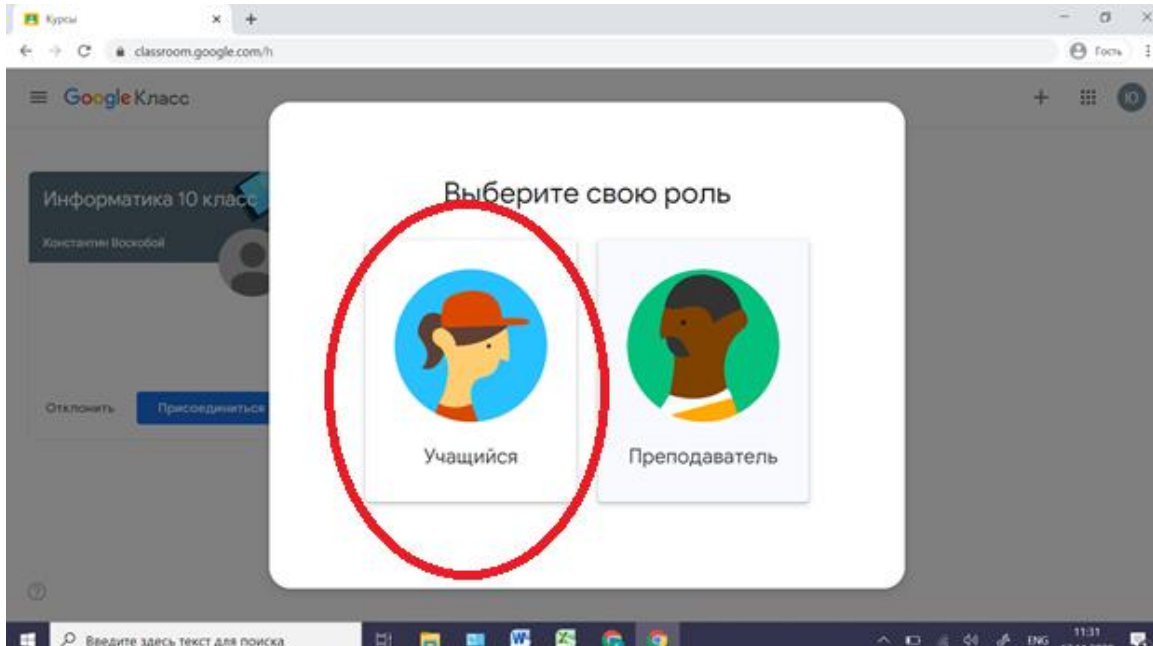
Курсы

classroom.google.com/h

Гость

Google Класс

ІО

Информатика 10 класс

Константин Воскобой

Отклонить

Присоединиться

Выберите свою роль

Учащийся

Преподаватель

Введите здесь текст для поиска

ENG

11:31